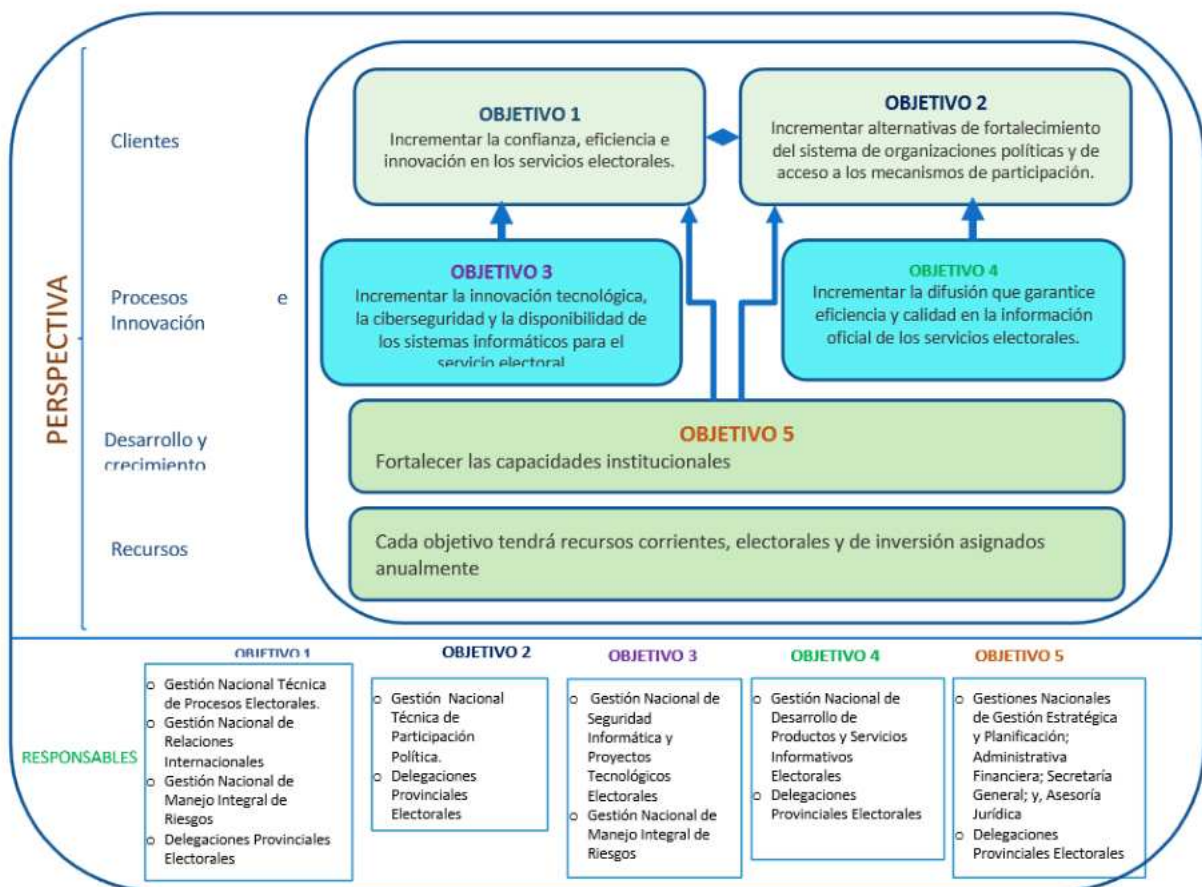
PERSPECTIVA

Clientes

Procesos e Innovación

Desarrollo y crecimiento

Recursos

OBJETIVO 1
Incrementar la confianza, eficiencia e innovación en los servicios electorales.

OBJETIVO 2
Incrementar alternativas de fortalecimiento del sistema de organizaciones políticas y de acceso a los mecanismos de participación.

OBJETIVO 3
Incrementar la innovación tecnológica, la ciberseguridad y la disponibilidad de los sistemas informáticos para el servicio electoral

OBJETIVO 4
Incrementar la difusión que garantice eficiencia y calidad en la información oficial de los servicios electorales.

OBJETIVO 5
Fortalecer las capacidades institucionales

Cada objetivo tendrá recursos corrientes, electorales y de inversión asignados anualmente

RESPONSABLES

OBJETIVO 1
o Gestión Nacional Técnica de Procesos Electorales.
o Gestión Nacional de Relaciones Internacionales
o Gestión Nacional de Manejo Integral de Riesgos
o Delegaciones Provinciales Electorales

OBJETIVO 2
o Gestión Nacional Técnica de Participación Política.
o Delegaciones Provinciales Electorales

OBJETIVO 3
o Gestión Nacional de Seguridad Informática y Proyectos Tecnológicos Electorales
o Gestión Nacional de Manejo Integral de Riesgos

OBJETIVO 4
o Gestión Nacional de Desarrollo de Productos y Servicios Informativos Electorales
o Delegaciones Provinciales Electorales

OBJETIVO 5
o Gestiones Nacionales de Gestión Estratégica y Planificación; Administrativa Financiera; Secretaría General; y, Asesoría Jurídica
o Delegaciones Provinciales Electorales